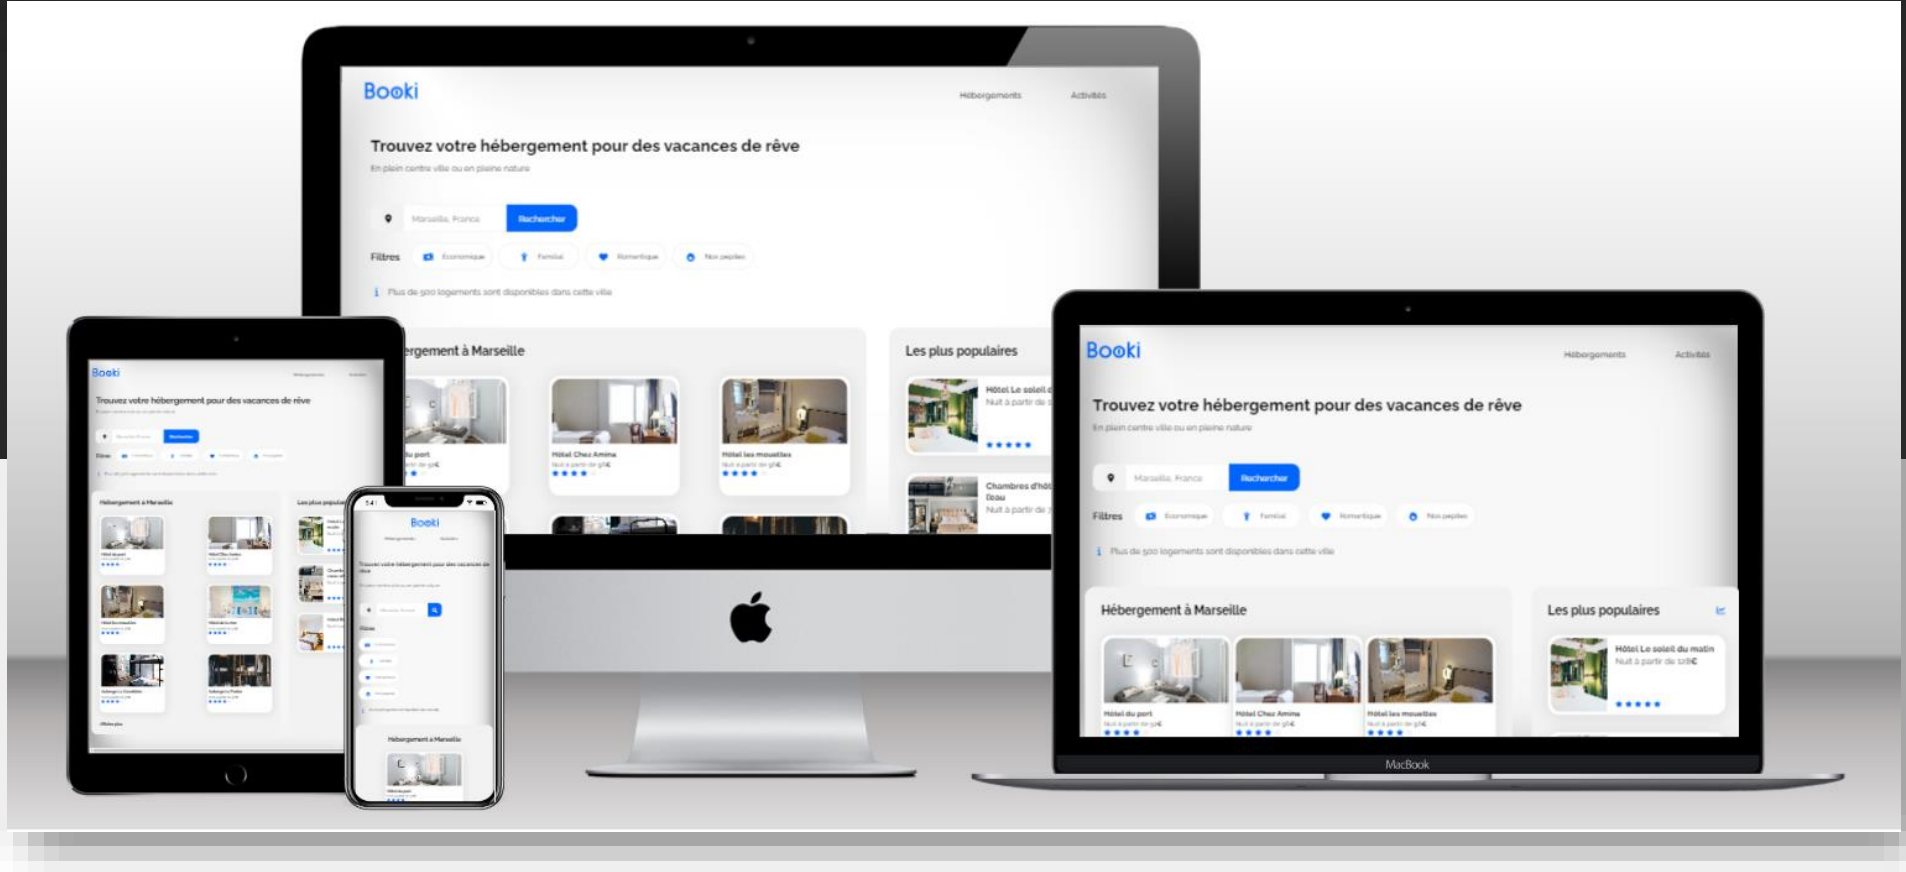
Booki

Hébergements Activités

Trouvez votre hébergement pour des vacances de rêve

En plein centre ville ou en pleine nature

Marseille, France Rechercher

Filtres Économique Familial Romantique Nos pepites

Plus de 500 logements sont disponibles dans cette ville

Hébergement à Marseille

Hôtel du port
Nuit à partir de 52€

Hôtel Chez Amina
Nuit à partir de 96€

Hôtel les mouettes
Nuit à partir de 76€

Les plus populaires

Hôtel Le soleil du matin
Nuit à partir de 128€

Chambres d'hôtes Cocoon Marseille
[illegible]

MacBook